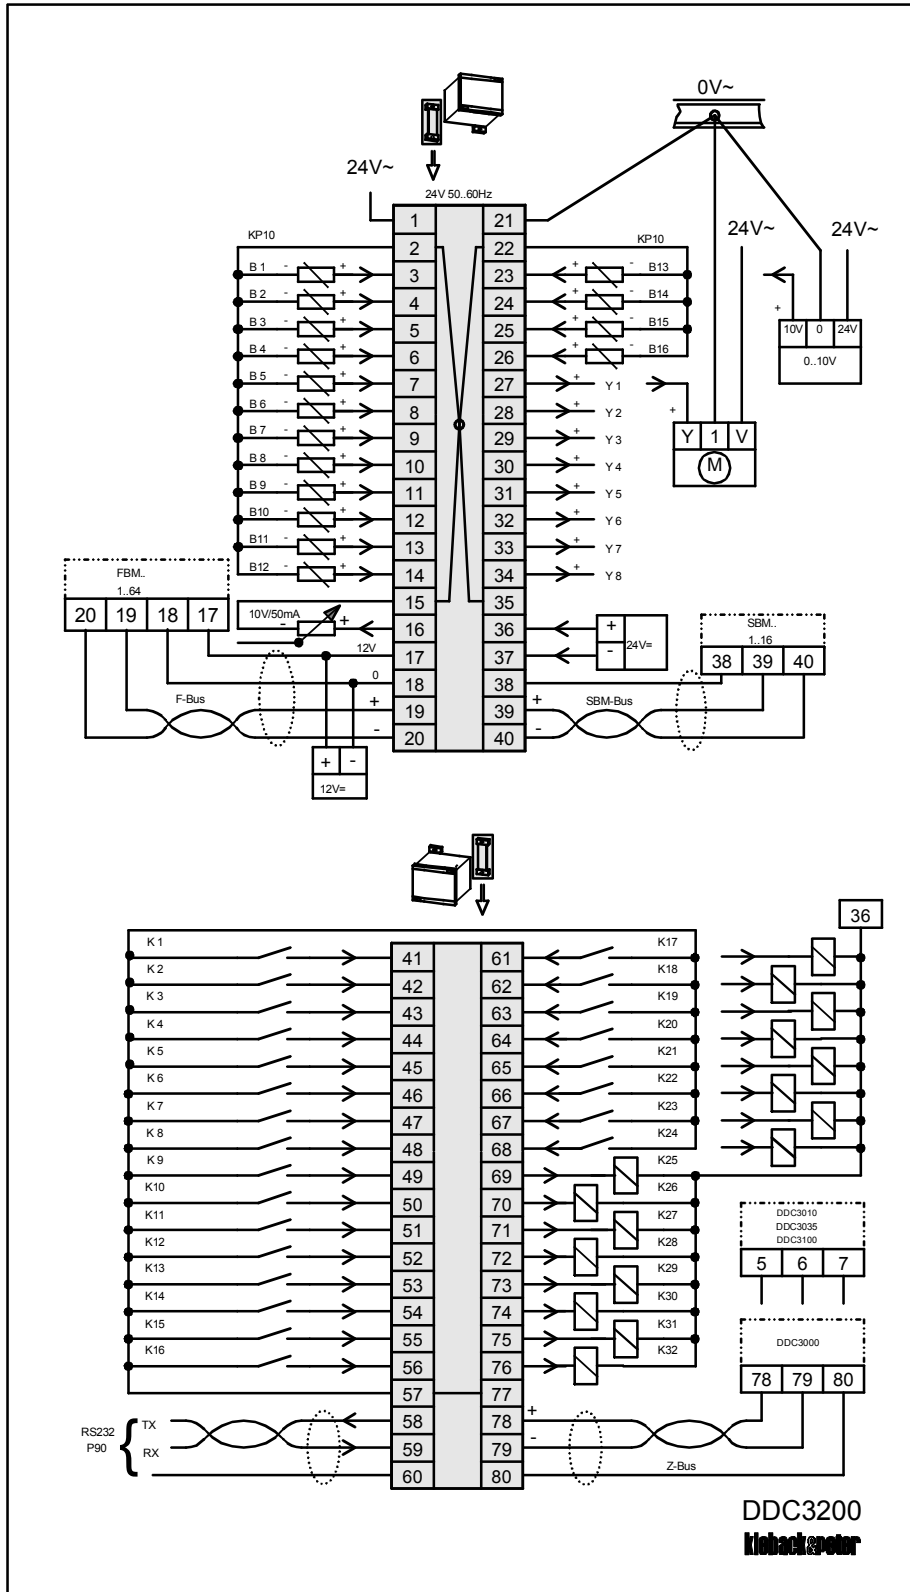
0V~

24V~

24V 50..60Hz

24V~ 24V~

KP10 KP10

1 21
2 22
B 1 - + 3 23 + - B13
B 2 - + 4 24 + - B14
B 3 - + 5 25 + - B15
B 4 - + 6 26 + - B16
B 5 - + 7 27 + Y 1
B 6 - + 8 28 + Y 2
B 7 - + 9 29 + Y 3
B 8 - + 10 30 + Y 4
B 9 - + 11 31 + Y 5
B10 - + 12 32 + Y 6
B11 - + 13 33 + Y 7
B12 - + 14 34 + Y 8
15 35
10V/50mA - + 16 36
12V 17 37
0 18 38
+ 19 39 +
- 20 40 -

+ 10V 0 24V
0..10V

+ Y 1 V
M

FBM..
1..64
20 19 18 17

F-Bus

+ -
12V=

+ - 24V=

SBM..
1..16
38 39 40

SBM-Bus

36

K 1 41 61 K17
K 2 42 62 K18
K 3 43 63 K19
K 4 44 64 K20
K 5 45 65 K21
K 6 46 66 K22
K 7 47 67 K23
K 8 48 68 K24
K 9 49 69 K25
K10 50 70 K26
K11 51 71 K27
K12 52 72 K28
K13 53 73 K29
K14 54 74 K30
K15 55 75 K31
K16 56 76 K32
57 77
RS232 TX 58 78 +
P90 RX 59 79 -
60 80 Z-Bus

DDC3010
DDC3035
DDC3100
5 6 7

DDC3000
78 79 80

DDC3200
kieback&peter